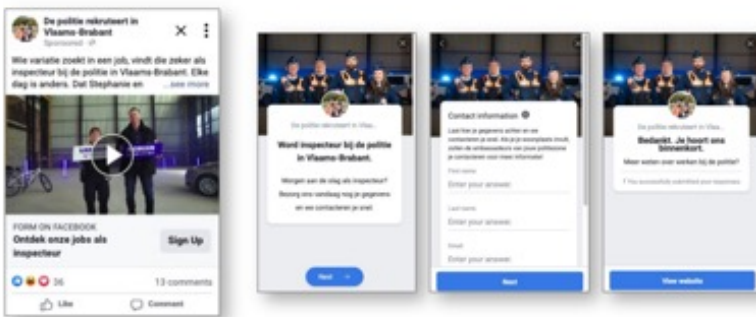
De politie rekruteert in Vlaams-Brabant
Sponsored

Wie variatie zoekt in een job, vindt die zeker als inspecteur bij de politie in Vlaams-Brabant. Elke dag is anders. Dat Stephanie en ...see more

FORM ON FACEBOOK
Ontdek onze jobs als inspecteur
Sign Up

36
13 comments
Like
Comment

De politie rekruteert in Vlaa...
Word inspecteur bij de politie in Vlaams-Brabant.
Morgen aan de slag als inspecteur? Bezorg ons vandaag nog je gegevens en we contacteren je snel.
Next

Contact information
Laat hier je gegevens achter en we contacteren je snel. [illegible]
First name
Enter your answer.
Last name
Enter your answer.
Email
Enter your answer.
Next

De politie rekruteert in Vlaa...
Bedankt. Je hoort snel van ons.
Meer weten over werken bij de politie?
You successfully submitted your responses.
View website